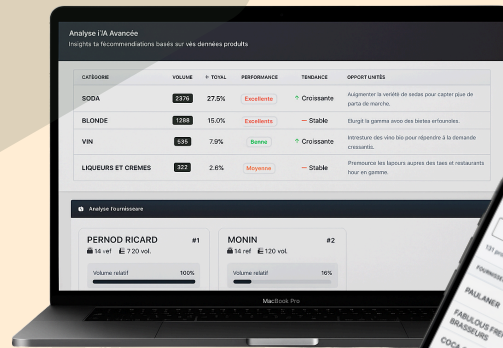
Analyse l'IA Avancée
Insights ta recommendations basés sur vès données produits

| CATÉGORIE | VOLUME | % TOYAL | PERFORMANCE | TENDANCE | OPPORTUNITÉS |
|---|---|---|---|---|---|
| SODA | 2376 | 27.5% | Excellente | Croissante | Augmenter la veriété de sodas pour capter pius de parta de merche. |
| BLONDE | 1288 | 15.0% | Excellente | Stable | Elurgit la gamma avoc des bietes erfoundes. |
| VIN | 535 | 7.9% | Bonne | Croissante | Intresture des vino bio pour répendre à la domande cressants. |
| LIQUEURS ET CREMES | 322 | 2.6% | Moyenne | Stable | Premouice les lapours aupres des taes et restaurants tour en gamme. |

Analyse fournisseurs

PERNOD RICARD #1
14 vel 720 vol.
Volume relatif 100%

MONIN #2
14 ref 120 vol.
Volume relatif 16%

MacBook Pro

FOURNISSE
PAULANER
FABLEOU FRE BRASSEURS
COCA
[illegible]